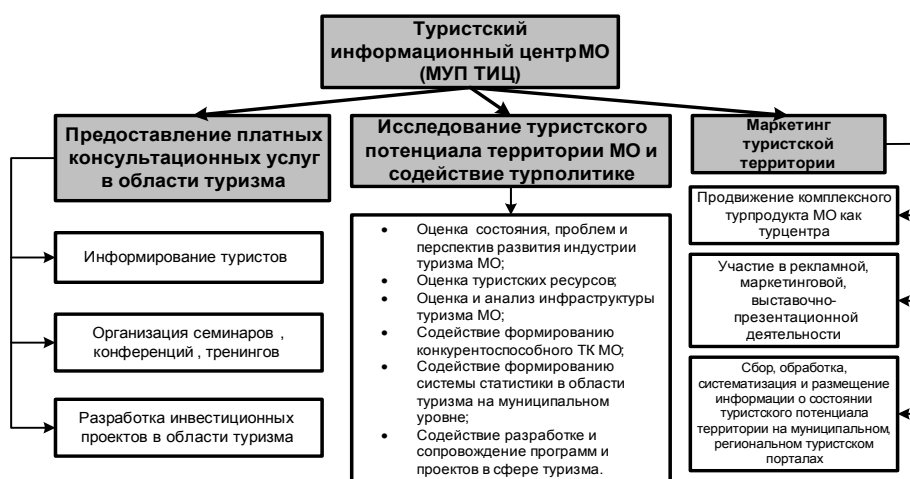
Туристский информационный центрМО (МУП ТИЦ)

Предоставление платных консультационных услуг в области туризма

Информирование туристов

Организация семинаров , конференций , тренингов

Разработка инвестиционных проектов в области туризма

Исследование туристского потенциала территории МО и содействие турполитике

- Оценка состояния, проблем и перспектив развития индустрии туризма МО;
- Оценка туристских ресурсов;
- Оценка и анализ инфраструктуры туризма МО;
- Содействие формированию конкурентоспособного ТК МО;
- Содействие формированию системы статистики в области туризма на муниципальном уровне;
- Содействие разработке и сопровождение программ и проектов в сфере туризма.

Маркетинг туристской территории

Продвижение комплексного турпродукта МО как турцентра

Участие в рекламной, маркетинговой, выставочно-презентационной деятельности

Сбор, обработка, систематизация и размещение информации о состоянии туристского потенциала территории на муниципальном, региональном туристском порталах